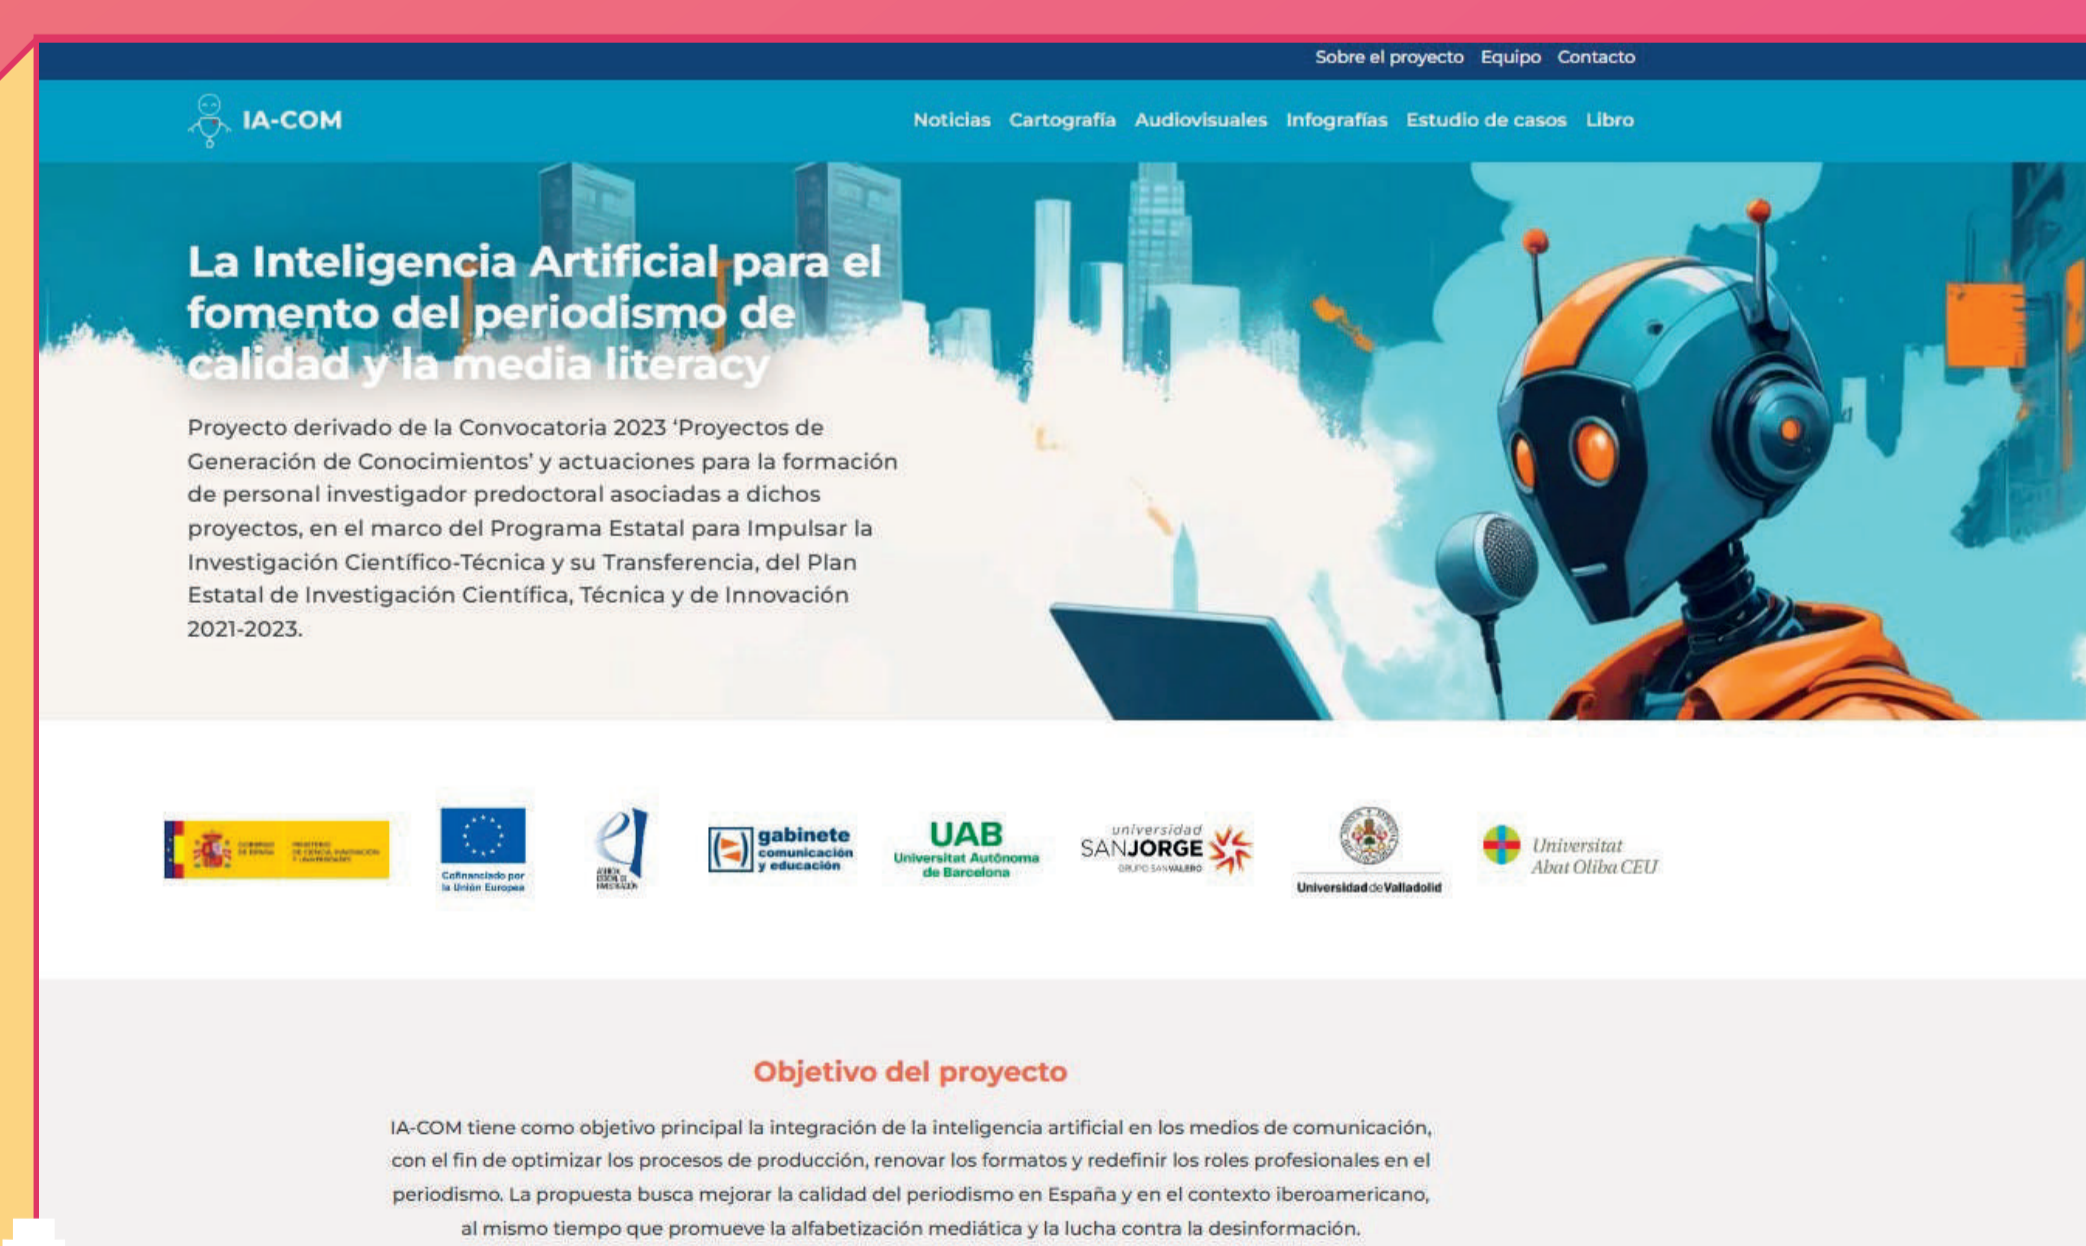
Sobre el proyecto Equipo Contacto

IA-COM

Noticias Cartografía Audiovisuales Infografías Estudio de casos Libro

La Inteligencia Artificial para el fomento del periodismo de calidad y la media literacy

Proyecto derivado de la Convocatoria 2023 'Proyectos de Generación de Conocimientos' y actuaciones para la formación de personal investigador predoctoral asociadas a dichos proyectos, en el marco del Programa Estatal para Impulsar la Investigación Científico-Técnica y su Transferencia, del Plan Estatal de Investigación Científica, Técnica y de Innovación 2021-2023.

GOBIERNO DE ESPAÑA MINISTERIO DE CIENCIA, INNOVACIÓN Y UNIVERSIDADES

Cofinanciado por la Unión Europea

AGENCIA ESTATAL DE INVESTIGACIÓN

gabinete comunicación y educación

UAB Universitat Autònoma de Barcelona

universidad SAN JORGE GRUPO SAN VALERO

Universidad de Valladolid

Universitat Abat Oliba CEU

Objetivo del proyecto

IA-COM tiene como objetivo principal la integración de la inteligencia artificial en los medios de comunicación, con el fin de optimizar los procesos de producción, renovar los formatos y redefinir los roles profesionales en el periodismo. La propuesta busca mejorar la calidad del periodismo en España y en el contexto iberoamericano, al mismo tiempo que promueve la alfabetización mediática y la lucha contra la desinformación.